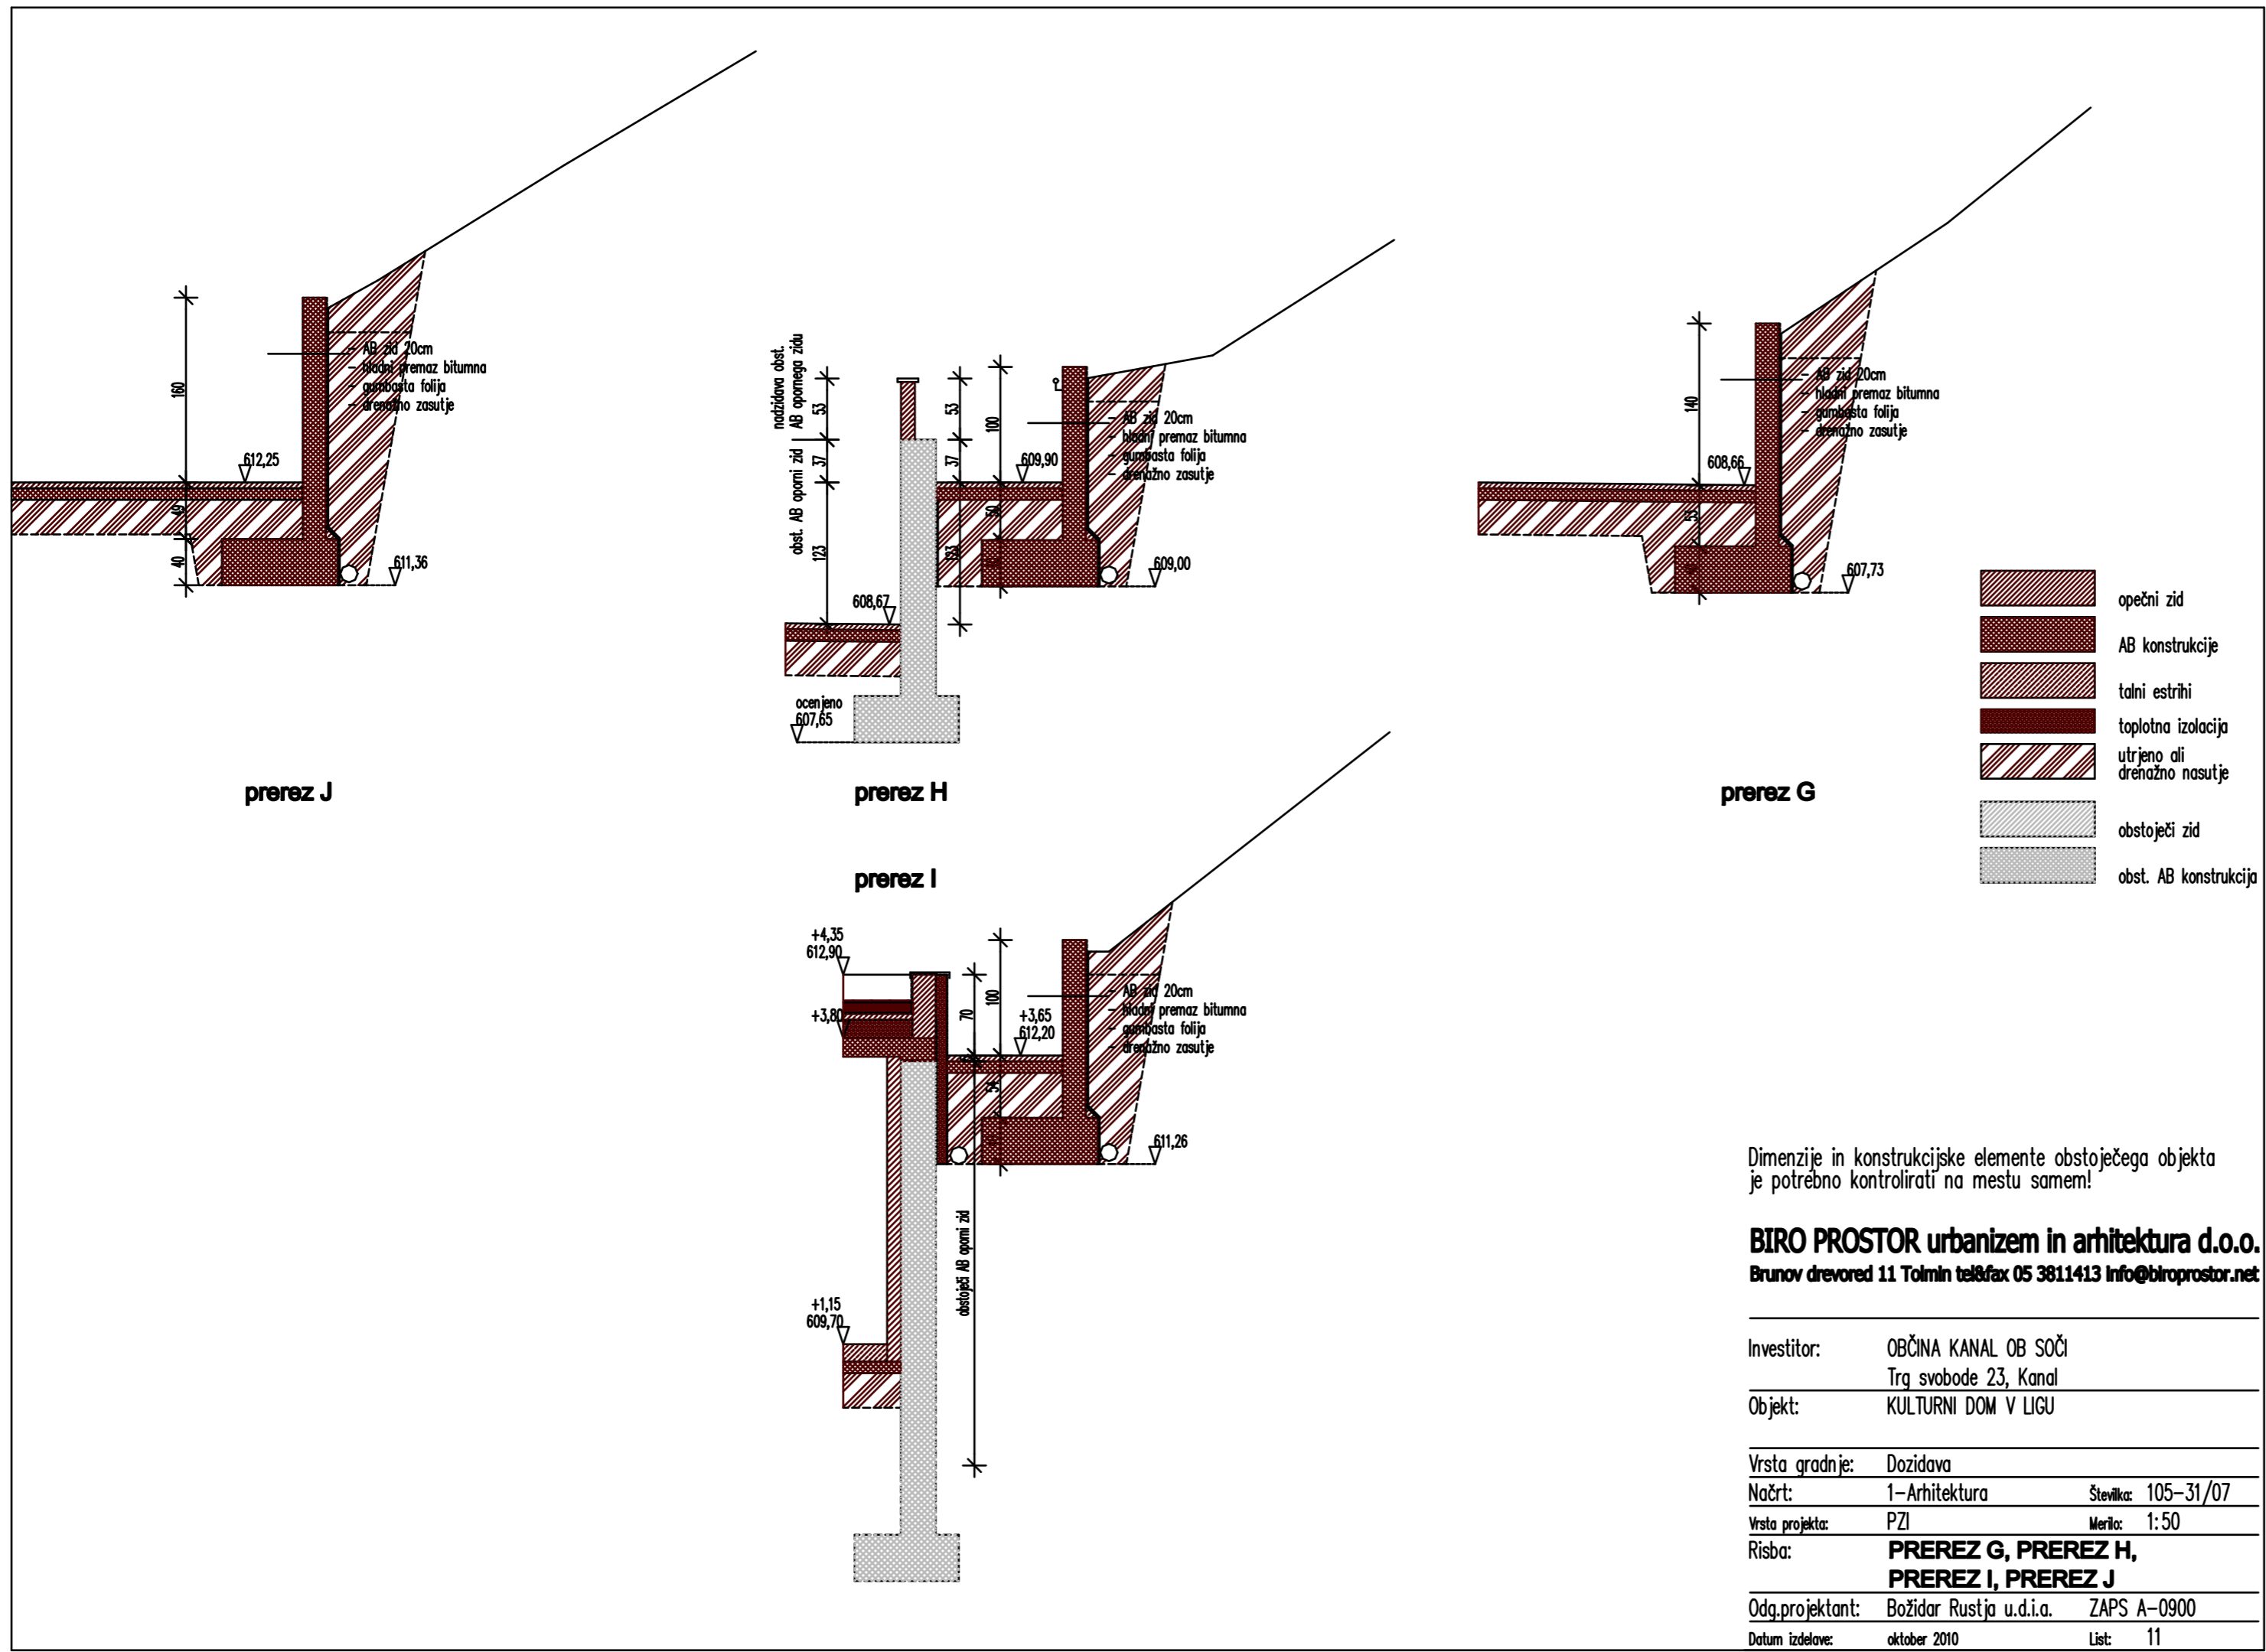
160
– AB zid 20cm
– hladni premaz bitumna
– gumbasta folija
– drenažno zasutje
612,25
40
40
611,36

prerez J

nadzidava obst. AB opornega zidu
53
37
obst. AB oporni zid
123
608,67
ocenjeno
607,65
53
37
100
609,90
– AB zid 20cm
– hladni premaz bitumna
– gumbasta folija
– drenažno zasutje
50
33
609,00

prerez H

140
– AB zid 20cm
– hladni premaz bitumna
– gumbasta folija
– drenažno zasutje
608,66
53
607,73

prerez G

opečni zid
AB konstrukcije
talni estrihi
toplotna izolacija
utrjeno ali drenažno nasutje
obstoječi zid
obst. AB konstrukcija

prerez I

+4,35
612,90
+3,80
70
100
+3,65
612,20
– AB zid 20cm
– hladni premaz bitumna
– gumbasta folija
– drenažno zasutje
611,26
obstoječi AB oporni zid
+1,15
609,70

Dimenzije in konstrukcijske elemente obstoječega objekta je potrebno kontrolirati na mestu samem!

BIRO PROSTOR urbanizem in arhitektura d.o.o.
Brunov drevored 11 Tolmin tel&fax 05 3811413 info@biroprostor.net

| | | | |
|---|---|---|---|
| Investitor: | OBČINA KANAL OB SOČI Trg svobode 23, Kanal | | |
| Objekt: | KULTURNI DOM V LIGU | | |
| Vrsta gradnje: | Dozidava | | |
| Načrt: | 1–Arhitektura | Številka: | 105–31/07 |
| Vrsta projekta: | PZI | Merilo: | 1:50 |
| Risba: | PREREZ G, PREREZ H, PREREZ I, PREREZ J | | |
| Odg.projektant: | Božidar Rustja u.d.i.a. | ZAPS A–0900 | |
| Datum izdelave: | oktober 2010 | List: | 11 |